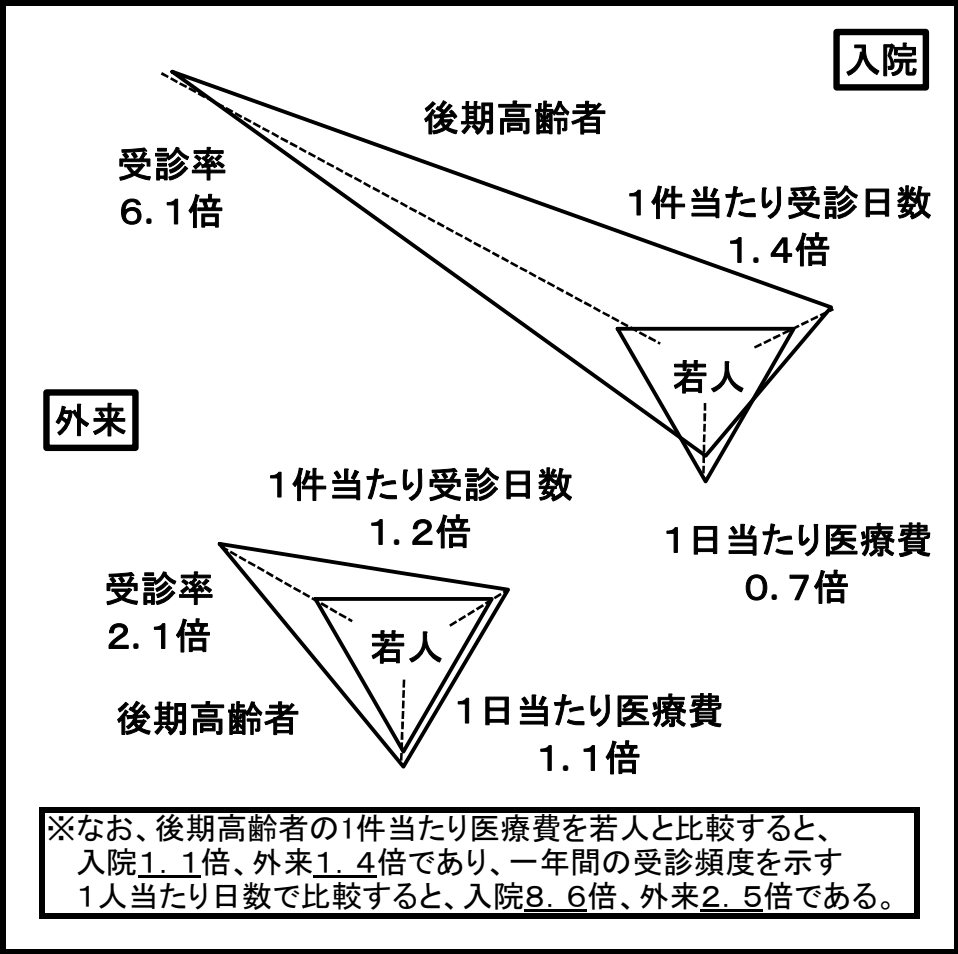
入院

後期高齢者

受診率
6．1倍

1件当たり受診日数
1．4倍

若人

1日当たり医療費
0．7倍

外来

1件当たり受診日数
1．2倍

受診率
2．1倍

若人

後期高齢者

1日当たり医療費
1．1倍

※なお、後期高齢者の1件当たり医療費を若人と比較すると、入院1．1倍、外来1．4倍であり、一年間の受診頻度を示す1人当たり日数で比較すると、入院8．6倍、外来2．5倍である。